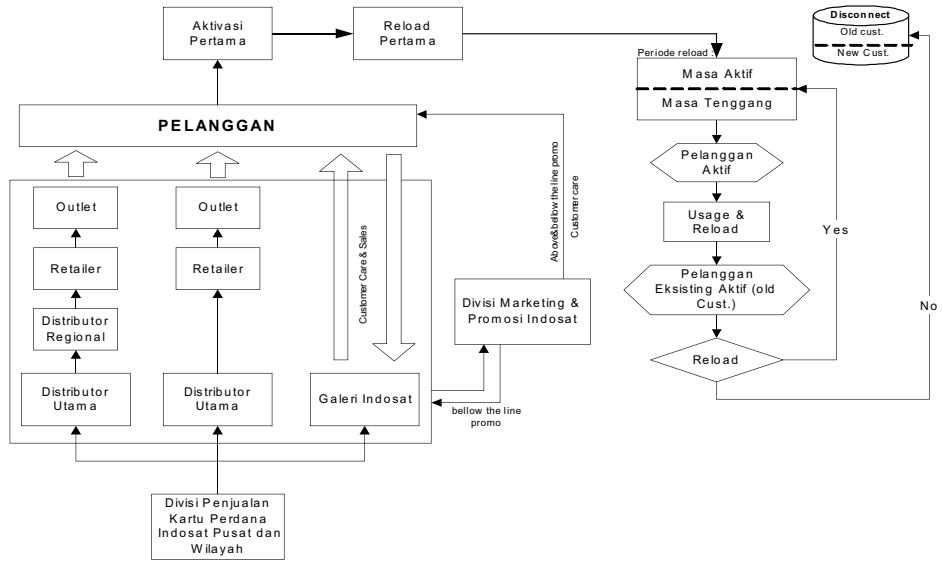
Aktivasi Pertama

Reload Pertama

Disconnect

Old cust.

New Cust.

Periode reload :

Masa Aktif

Masa Tenggang

PELANGGAN

Above&bellow the line promo

Customer care

Pelanggan Aktif

Usage & Reload

Yes

Pelanggan Eksisting Aktif (old Cust.)

No

Reload

Outlet

Outlet

Retailer

Retailer

Distributor Regional

Customer Care & Sales

Divisi Marketing & Promosi Indosat

Distributor Utama

Distributor Utama

Galeri Indosat

bellow the line promo

Divisi Penjualan Kartu Perdana Indosat Pusat dan Wilayah